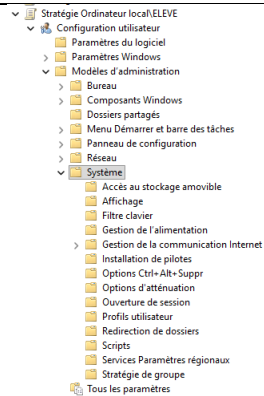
Stratégie Ordinateur local\ELEVE
Configuration utilisateur
Paramètres du logiciel
Paramètres Windows
Modèles d'administration
Bureau
Composants Windows
Dossiers partagés
Menu Démarrer et barre des tâches
Panneau de configuration
Réseau
Système
Accès au stockage amovible
Affichage
Filtre clavier
Gestion de l'alimentation
Gestion de la communication Internet
Installation de pilotes
Options Ctrl+Alt+Suppr
Options d'atténuation
Ouverture de session
Profils utilisateur
Redirection de dossiers
Scripts
Services Paramètres régionaux
Stratégie de groupe
Tous les paramètres